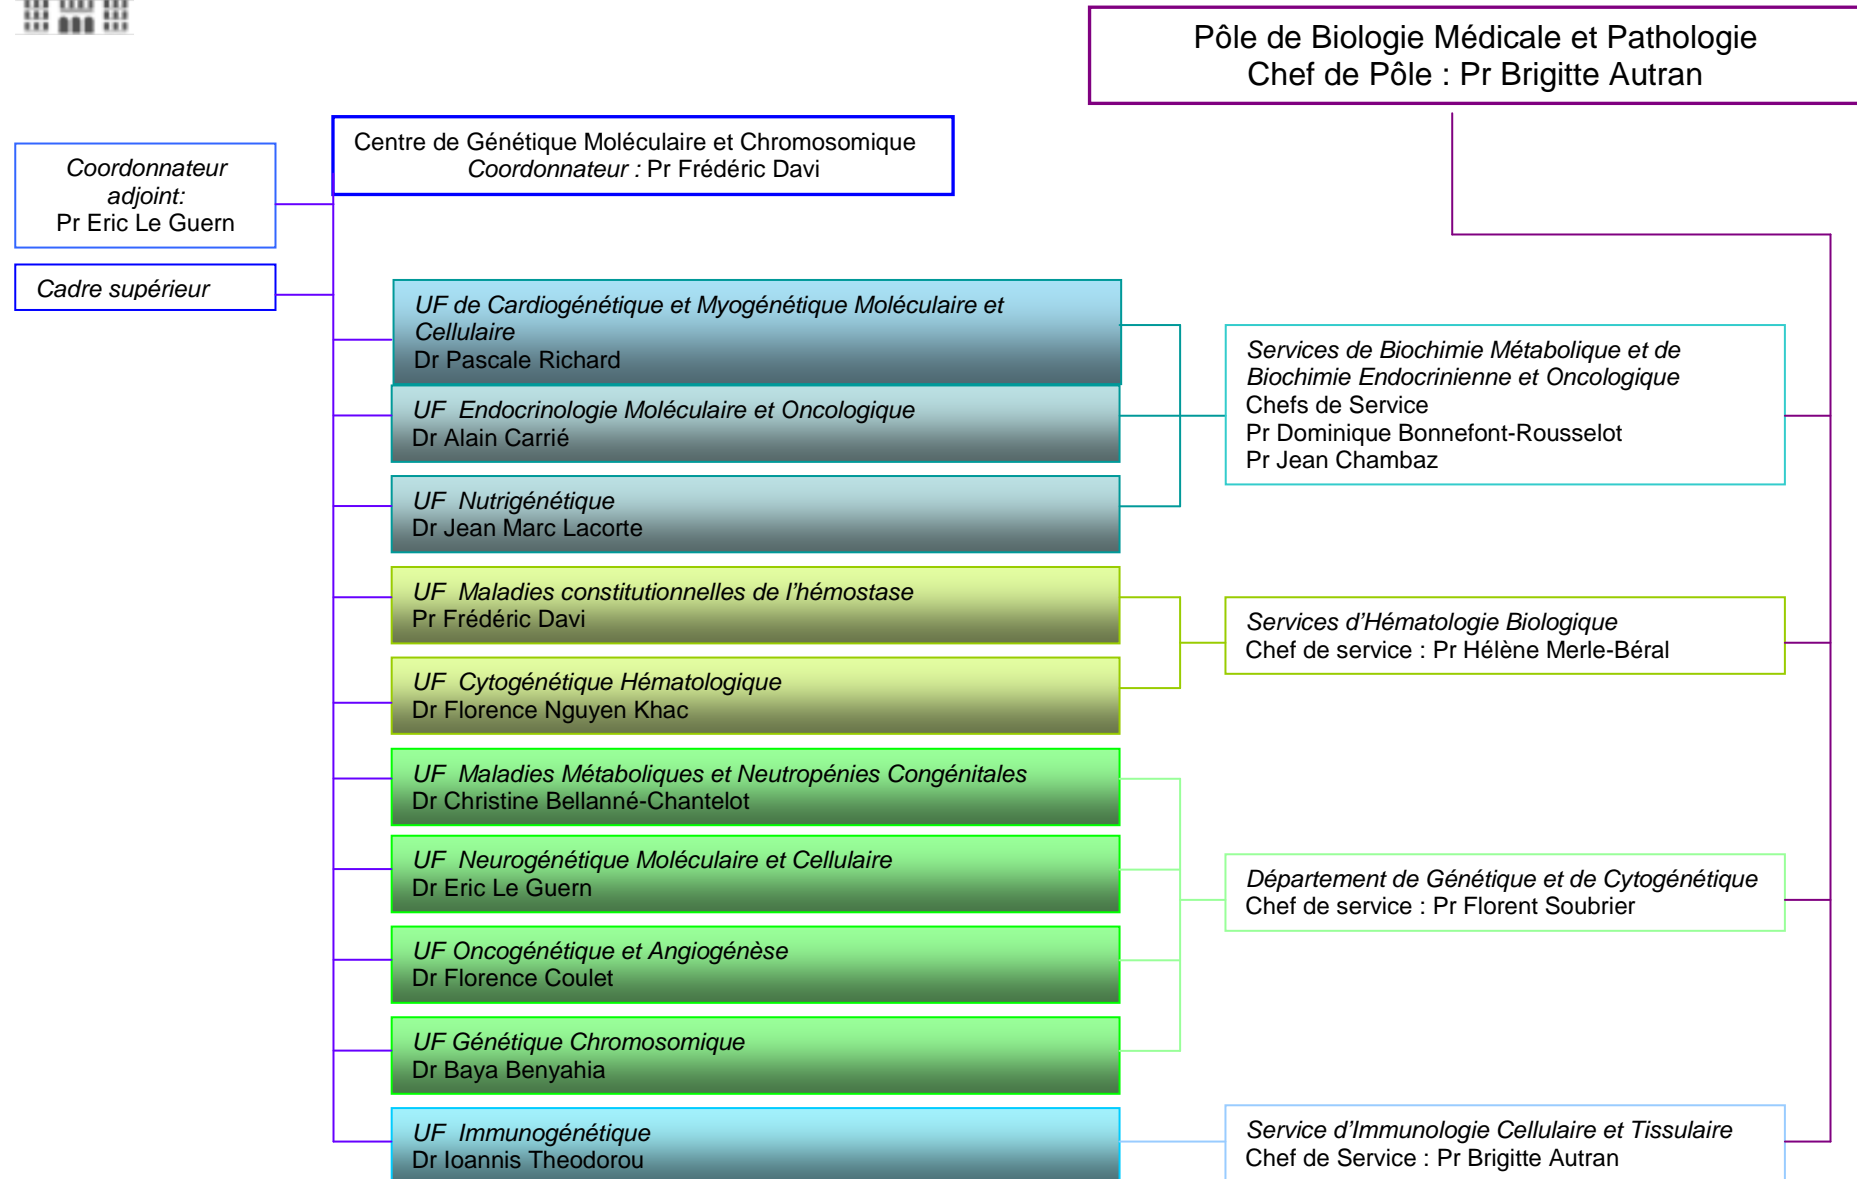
Pôle de Biologie Médicale et Pathologie
Chef de Pôle : Pr Brigitte Autran

Centre de Génétique Moléculaire et Chromosomique
Coordonnateur : Pr Frédéric Davi

Coordonnateur adjoint:
Pr Eric Le Guern

Cadre supérieur

UF de Cardiogénétique et Myogénétique Moléculaire et Cellulaire
Dr Pascale Richard

UF Endocrinologie Moléculaire et Oncologique
Dr Alain Carrié

UF Nutrigénétique
Dr Jean Marc Lacorte

UF Maladies constitutionnelles de l'hémostase
Pr Frédéric Davi

UF Cytogénétique Hématologique
Dr Florence Nguyen Khac

UF Maladies Métaboliques et Neutropénies Congénitales
Dr Christine Bellanné-Chantelot

UF Neurogénétique Moléculaire et Cellulaire
Dr Eric Le Guern

UF Oncogénétique et Angiogénèse
Dr Florence Coulet

UF Génétique Chromosomique
Dr Baya Benyahia

UF Immunogénétique
Dr Ioannis Theodorou

Services de Biochimie Métabolique et de Biochimie Endocrinienne et Oncologique
Chefs de Service
Pr Dominique Bonnefont-Rousselot
Pr Jean Chambaz

Services d'Hématologie Biologique
Chef de service : Pr Hélène Merle-Béral

Département de Génétique et de Cytogénétique
Chef de service : Pr Florent Soubrier

Service d'Immunologie Cellulaire et Tissulaire
Chef de Service : Pr Brigitte Autran